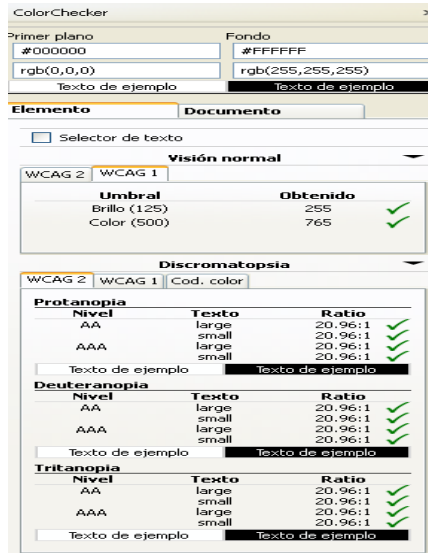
ColorChecker

Primer plano
#000000
rgb(0,0,0)
Texto de ejemplo

Fondo
#FFFFFF
rgb(255,255,255)
Texto de ejemplo

Elemento | Documento

Selector de texto

Visión normal

WCAG 2 | WCAG 1

| Umbral | Obtenido |
|---|---|
| Brillo (125) | 255 |
| Color (500) | 765 |

Discromatopsia

WCAG 2 | WCAG 1 | Cod. color

Protanopia

| Nivel | Texto | Ratio |
|---|---|---|
| AA | large | 20.96:1 |
| | small | 20.96:1 |
| AAA | large | 20.96:1 |
| | small | 20.96:1 |

Texto de ejemplo | Texto de ejemplo

Deuteranopia

| Nivel | Texto | Ratio |
|---|---|---|
| AA | large | 20.96:1 |
| | small | 20.96:1 |
| AAA | large | 20.96:1 |
| | small | 20.96:1 |

Texto de ejemplo | Texto de ejemplo

Tritanopia

| Nivel | Texto | Ratio |
|---|---|---|
| AA | large | 20.96:1 |
| | small | 20.96:1 |
| AAA | large | 20.96:1 |
| | small | 20.96:1 |

Texto de ejemplo | Texto de ejemplo